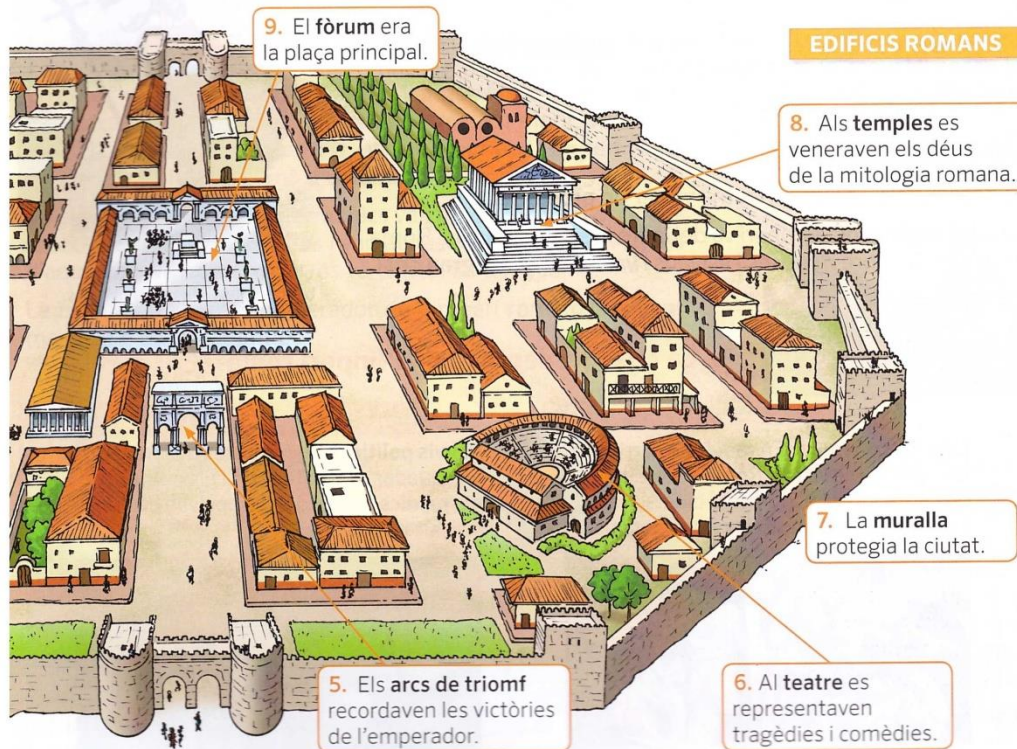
9. El fòrum era la plaça principal.

EDIFICIS ROMANS

8. Als temples es veneraven els déus de la mitologia romana.

7. La muralla protegia la ciutat.

5. Els arcs de triomf recordaven les victòries de l'emperador.

6. Al teatre es representaven tragèdies i comèdies.